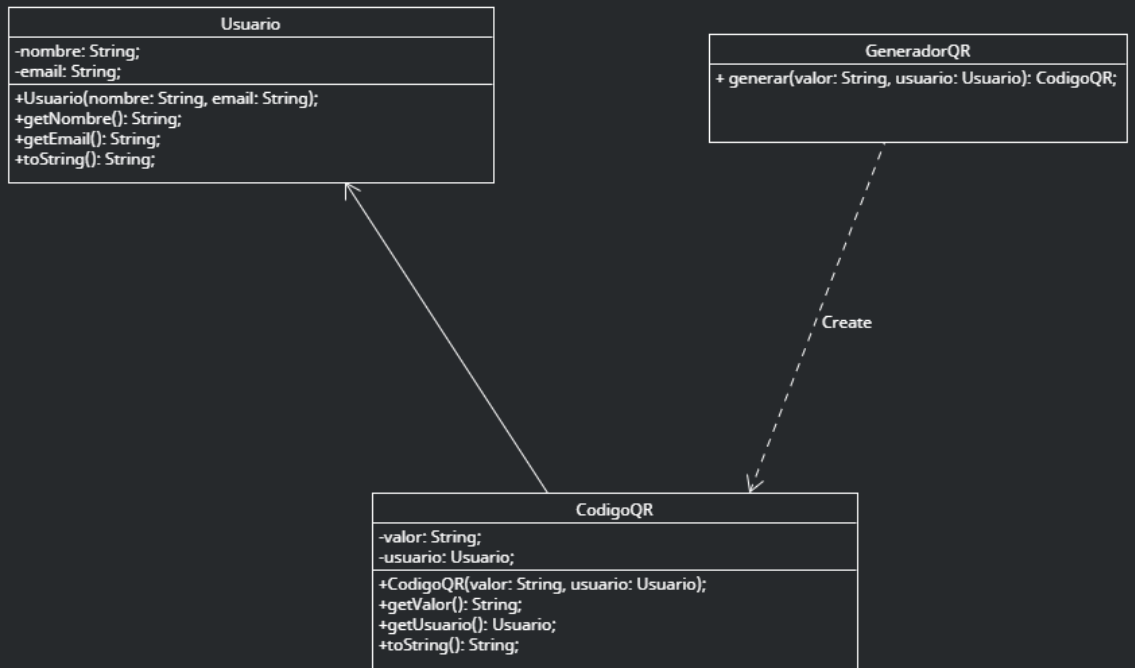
Usuario
-nombre: String;
-email: String;
+Usuario(nombre: String, email: String);
+getNombre(): String;
+getEmail(): String;
+toString(): String;

GeneradorQR
+ generar(valor: String, usuario: Usuario): CodigoQR;

Create

CodigoQR
-valor: String;
-usuario: Usuario;
+CodigoQR(valor: String, usuario: Usuario);
+getValor(): String;
+getUsuario(): Usuario;
+toString(): String;